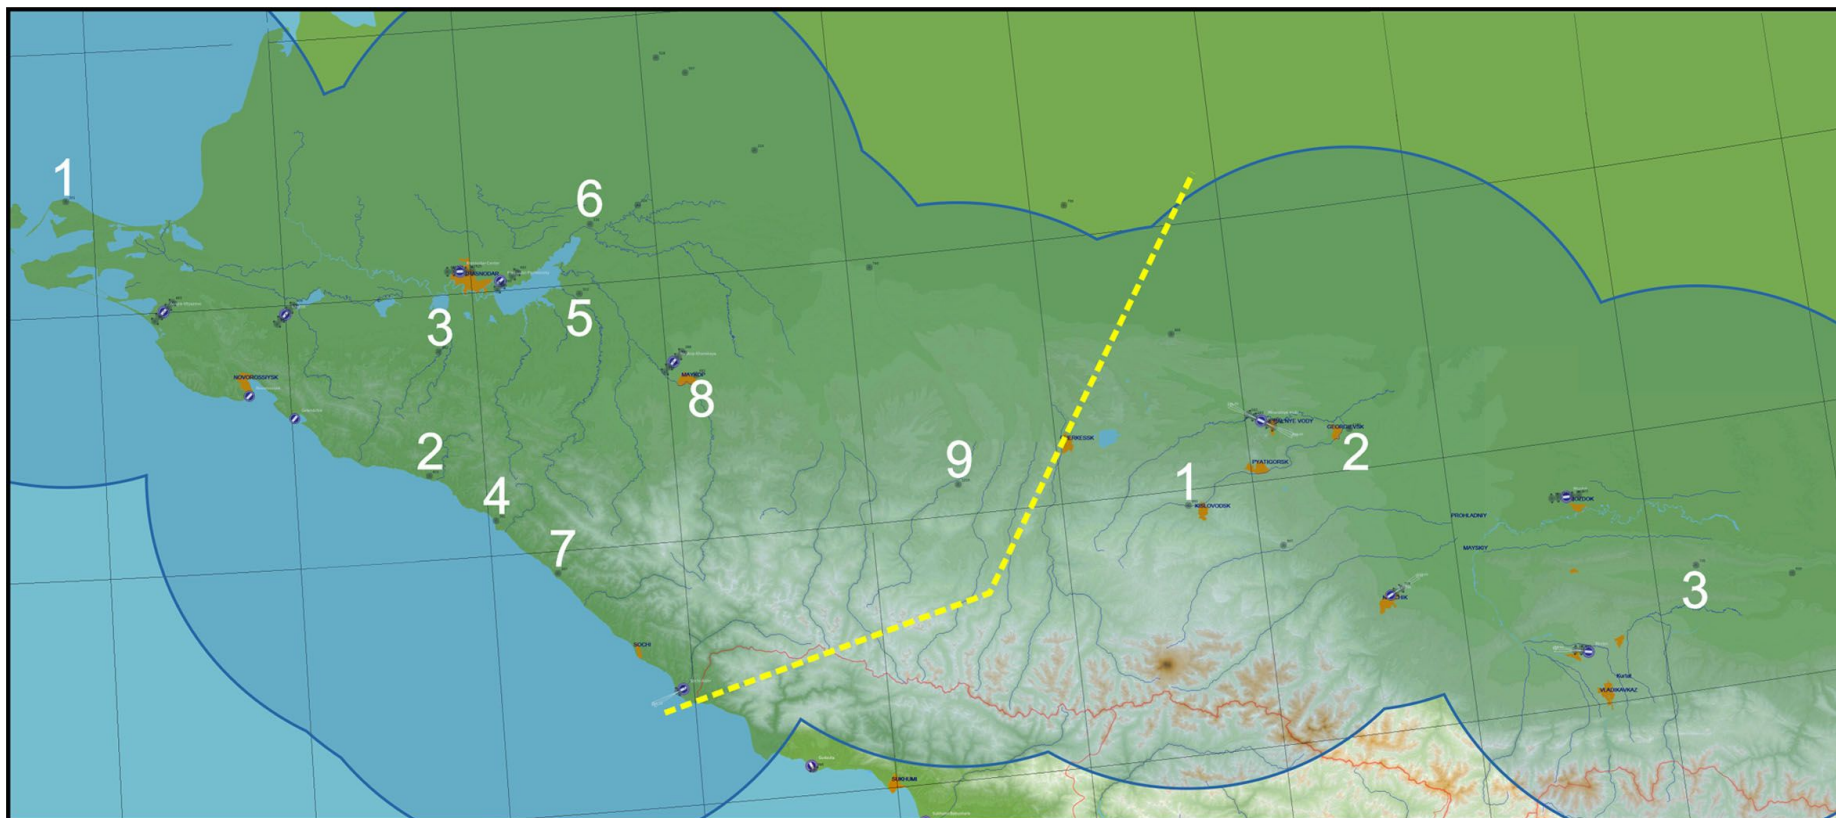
1

6

KRASNODAR

3

5

NOVOROSSIYSK

8

MAYKOP

2

4

7

9

CHERKESSK

MINERALNYE VODY

GEORGIEVSK

PYATIGORSK

2

1

KISLOVODSK

MOZDOK

PROHLADNIY

MAYSKIY

NALCHIK

3

SOCHI

Kurtat

VLADIKAVKAZ

SUKHUMI